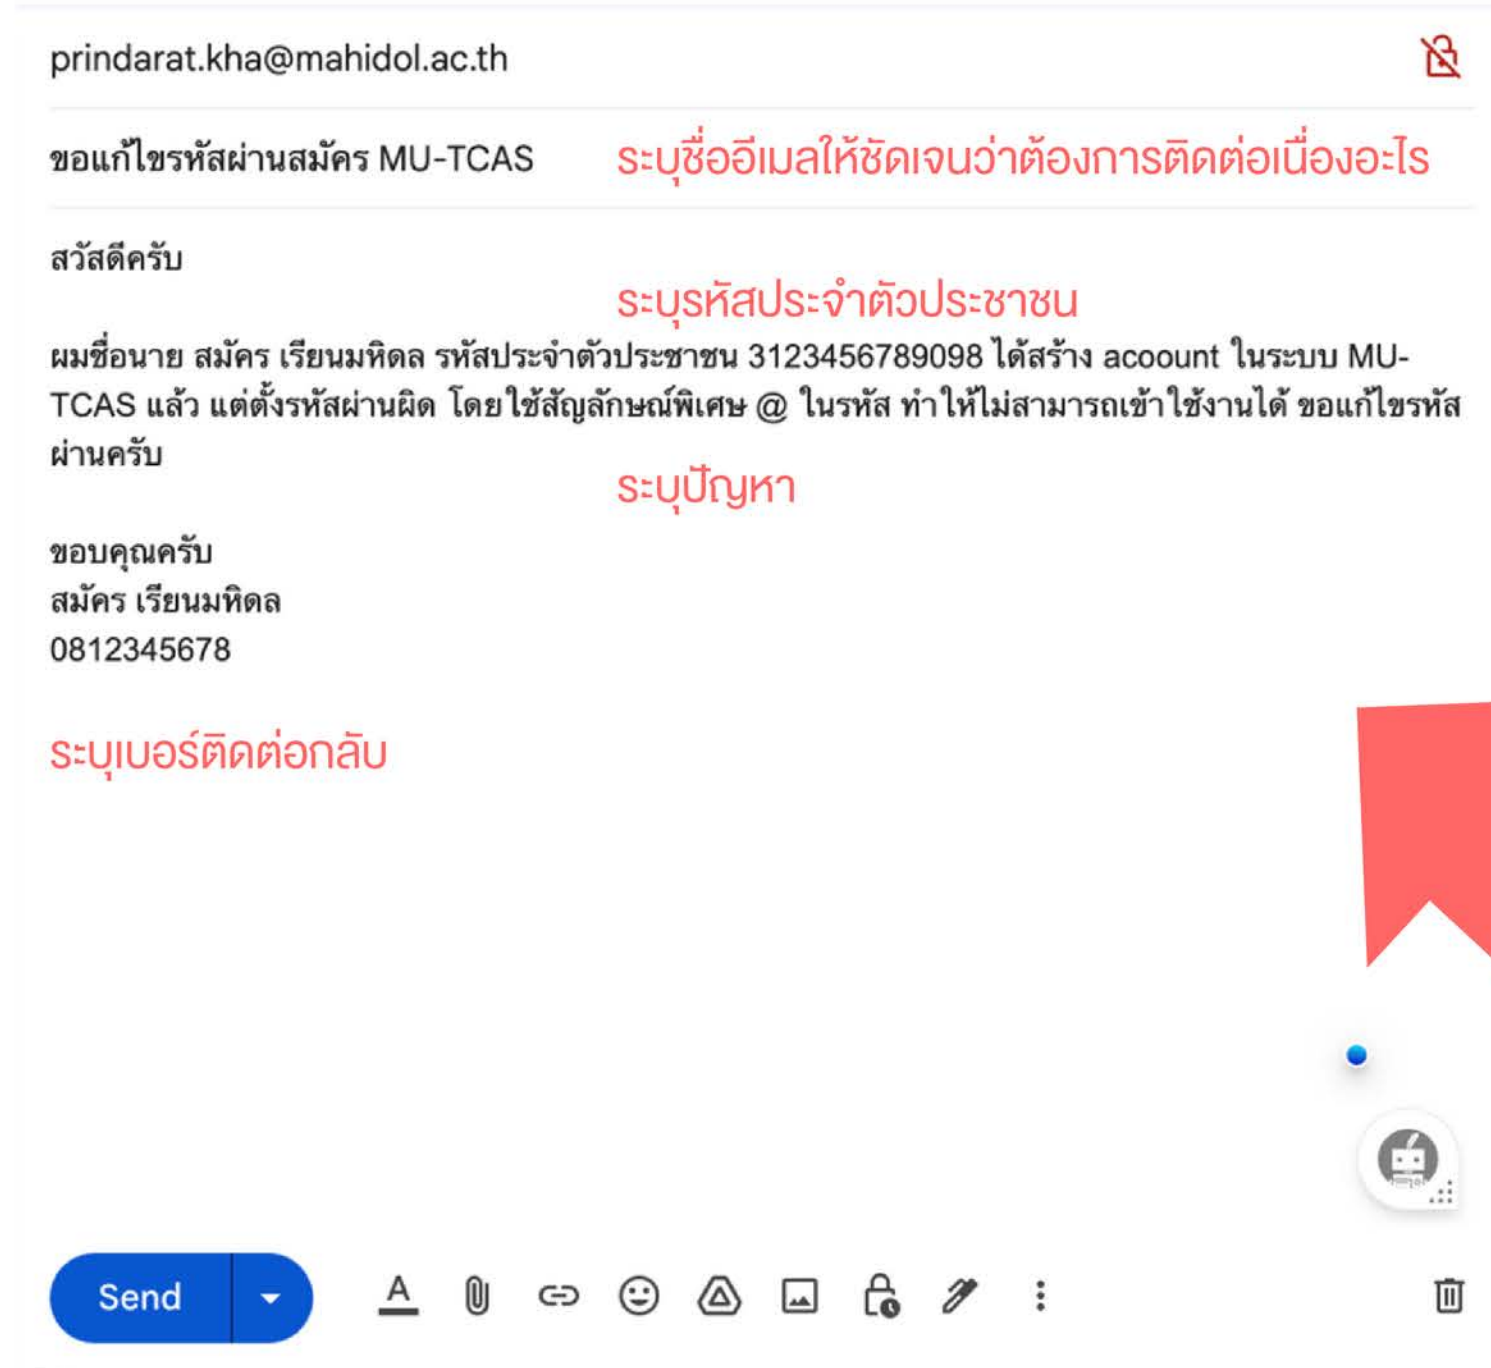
prindarat.kha@mahidol.ac.th

ขอแก้ไขรหัสผ่านสมัคร MU-TCAS

ระบุชื่ออีเมลให้ชัดเจนว่าต้องการติดต่อเนื่องอะไร

สวัสดีครับ

ระบุรหัสประจำตัวประชาชน

ผมชื่อนาย สมัคร เรียนมหิดล รหัสประจำตัวประชาชน 3123456789098 ได้สร้าง acoount ในระบบ MU-TCAS แล้ว แต่ตั้งรหัสผ่านผิด โดยใช้สัญลักษณ์พิเศษ @ ในรหัส ทำให้ไม่สามารถเข้าใช้งานได้ ขอแก้ไขรหัสผ่านครับ

ระบุปัญหา

ขอบคุณครับ
สมัคร เรียนมหิดล
0812345678

ระบุเบอร์ติดต่อกลับ

Send